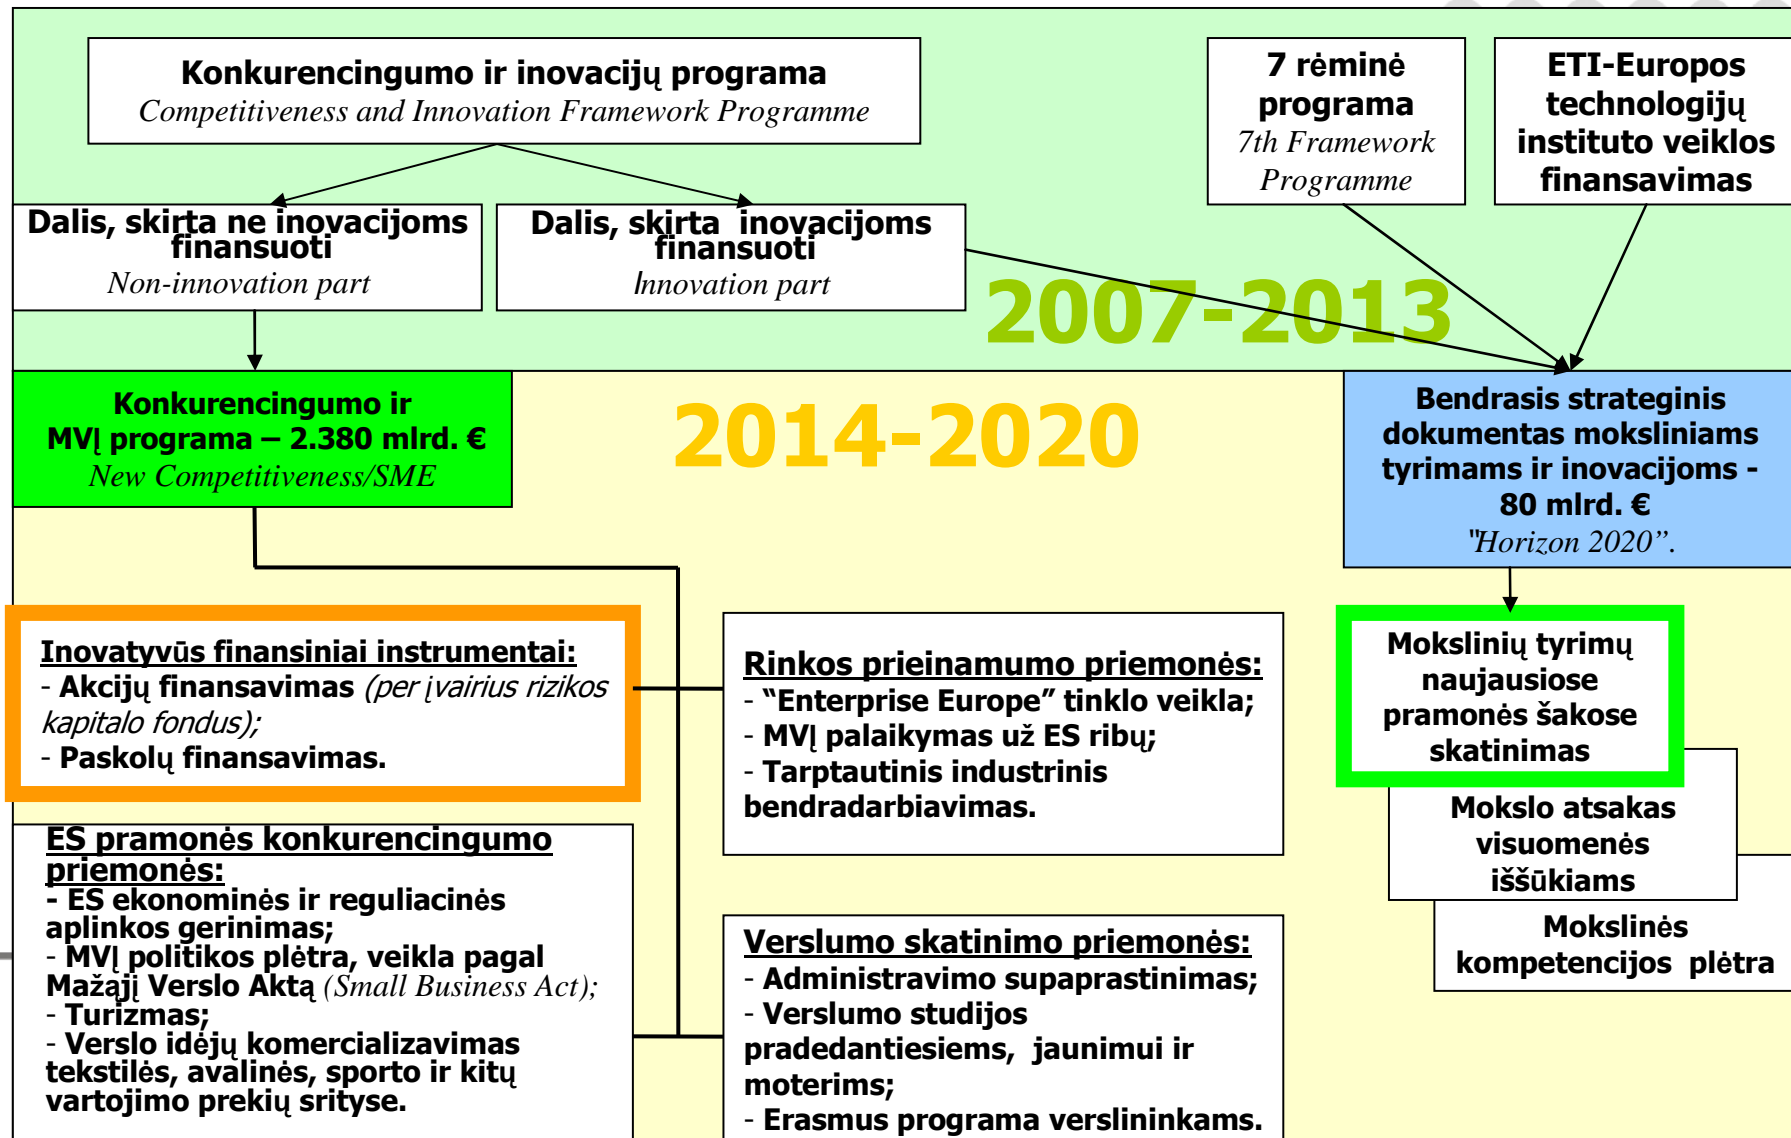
Konkurencingumo ir inovacijų programa
Competitiveness and Innovation Framework Programme

7 rėminė programa
7th Framework Programme

ETI-Europos technologijų instituto veiklos finansavimas

Dalis, skirta ne inovacijoms finansuoti
Non-innovation part

Dalis, skirta inovacijoms finansuoti
Innovation part

2007-2013

Konkurencingumo ir MVĮ programa – 2.380 mlrd. €
New Competitiveness/SME

2014-2020

Bendrasis strateginis dokumentas moksliniams tyrimams ir inovacijoms - 80 mlrd. €
"Horizon 2020".

Inovatyvūs finansiniai instrumentai:
- Akcijų finansavimas (per įvairius rizikos kapitalo fondus);
- Paskolų finansavimas.

Rinkos prieinamumo priemonės:
- "Enterprise Europe" tinklo veikla;
- MVĮ palaikymas už ES ribų;
- Tarptautinis industrinis bendradarbiavimas.

Mokslinių tyrimų naujausiose pramonės šakose skatinimas

Mokslo atsakas visuomenės iššūkiams

Mokslinės kompetencijos plėtra

ES pramonės konkurencingumo priemonės:
- ES ekonominės ir reguliacinės aplinkos gerinimas;
- MVĮ politikos plėtra, veikla pagal Mažąjį Verslo Aktą (Small Business Act);
- Turizmas;
- Verslo idėjų komercializavimas tekstilės, avalinės, sporto ir kitų vartojimo prekių srityse.

Verslumo skatinimo priemonės:
- Administravimo supaprastinimas;
- Verslumo studijos pradedantiesiems, jaunimui ir moterims;
- Erasmus programa verslininkams.